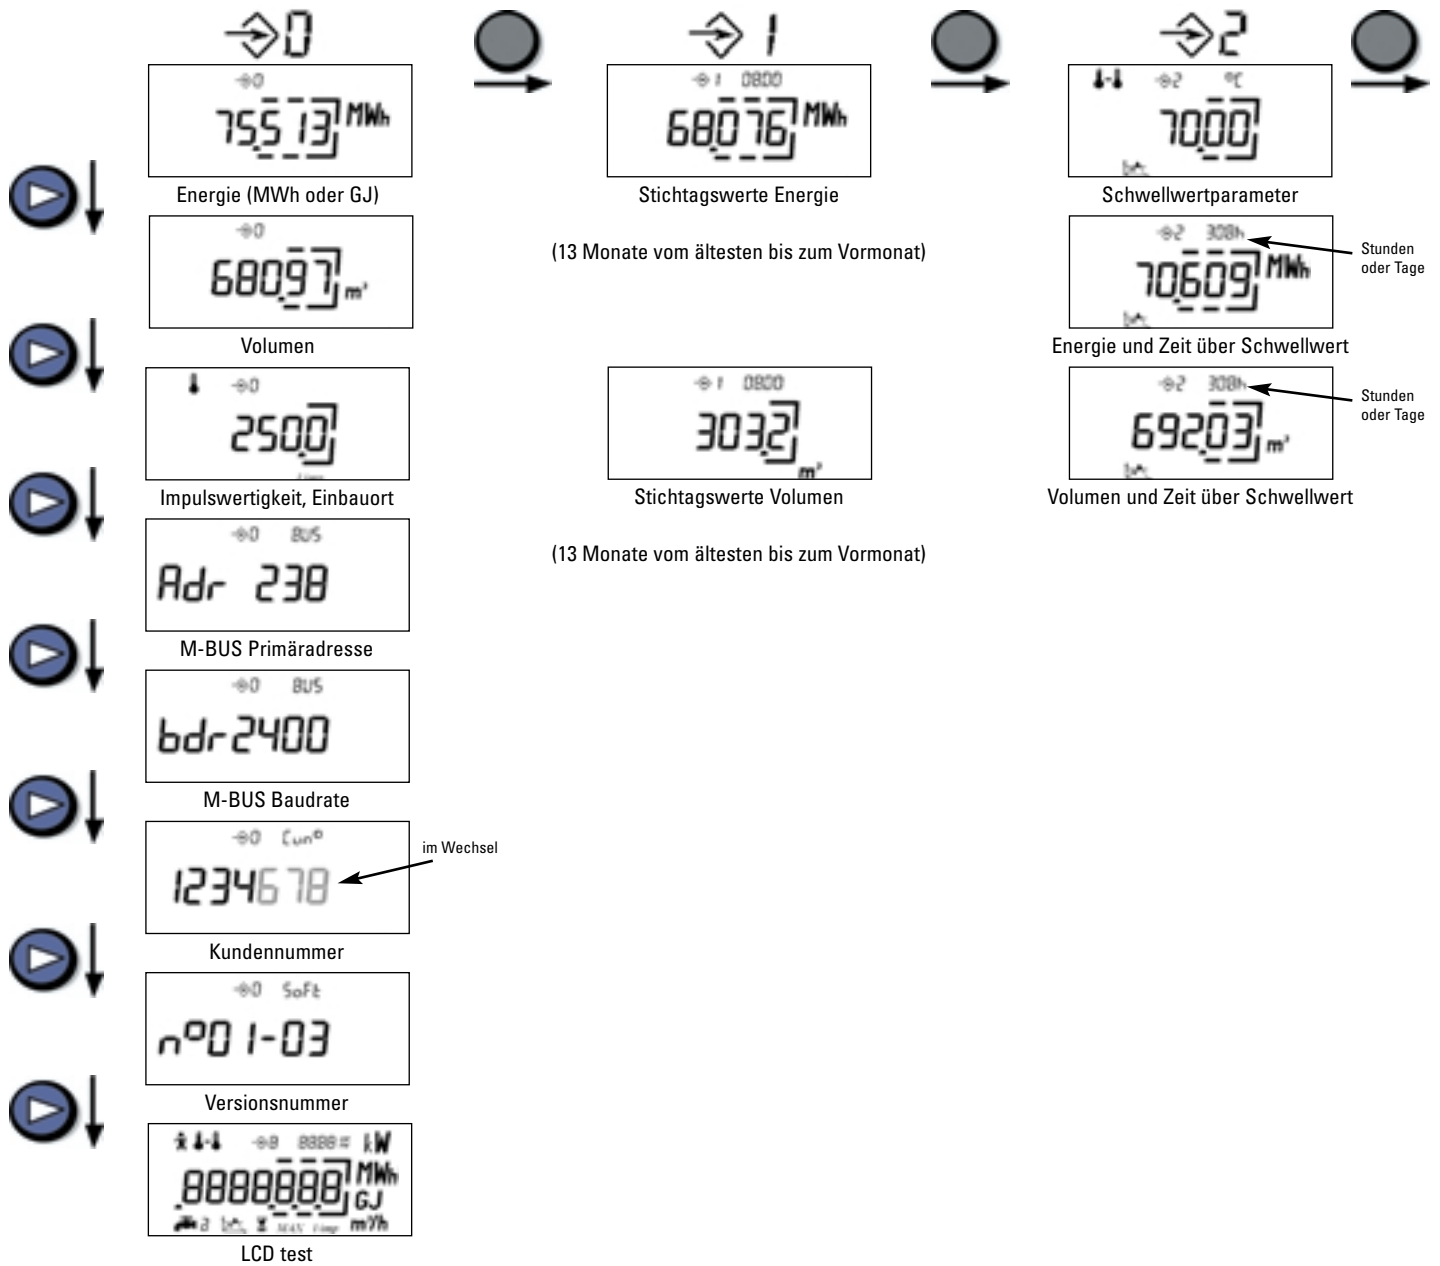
0

0

755.13 MWh

Energie (MWh oder GJ)

0

680.97 m³

Volumen

0

2500

Impulswertigkeit, Einbauort

0 BUS

Adr 238

M-BUS Primäradresse

0 BUS

bdr 2400

M-BUS Baudrate

0 Cun°

1234678

im Wechsel

Kundennummer

0 SoFt

n°01-03

Versionsnummer

8 8888 kW

.8888888 MWh GJ

MAX m³/h

LCD test

1

1 0800

680.76 MWh

Stichtagswerte Energie

(13 Monate vom ältesten bis zum Vormonat)

1 0800

303.2 m³

Stichtagswerte Volumen

(13 Monate vom ältesten bis zum Vormonat)

2

2 °C

70.00

Schwellwertparameter

2 308h

706.09 MWh

Stunden oder Tage

Energie und Zeit über Schwellwert

2 308h

692.03 m³

Stunden oder Tage

Volumen und Zeit über Schwellwert